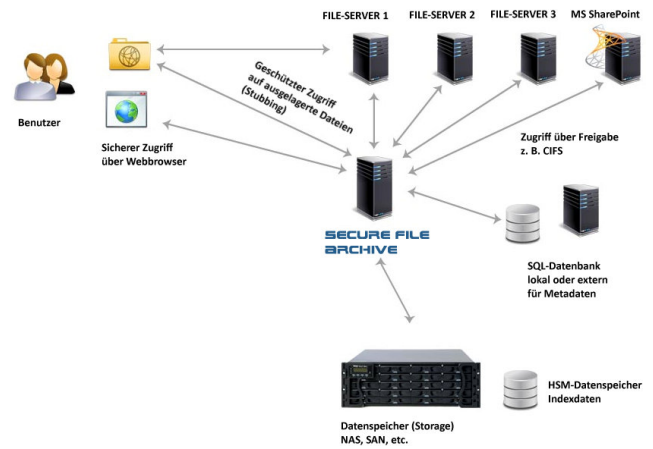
FILE-SERVER 1

FILE-SERVER 2

FILE-SERVER 3

MS SharePoint

Benutzer

Geschützter Zugriff auf ausgelagerte Dateien (Stubbing)

Sicherer Zugriff über Webbrowser

Zugriff über Freigabe z. B. CIFS

SECURE FILE ARCHIVE

SQL-Datenbank lokal oder extern für Metadaten

HSM-Datenspeicher Indexdaten

Datenspeicher (Storage) NAS, SAN, etc.